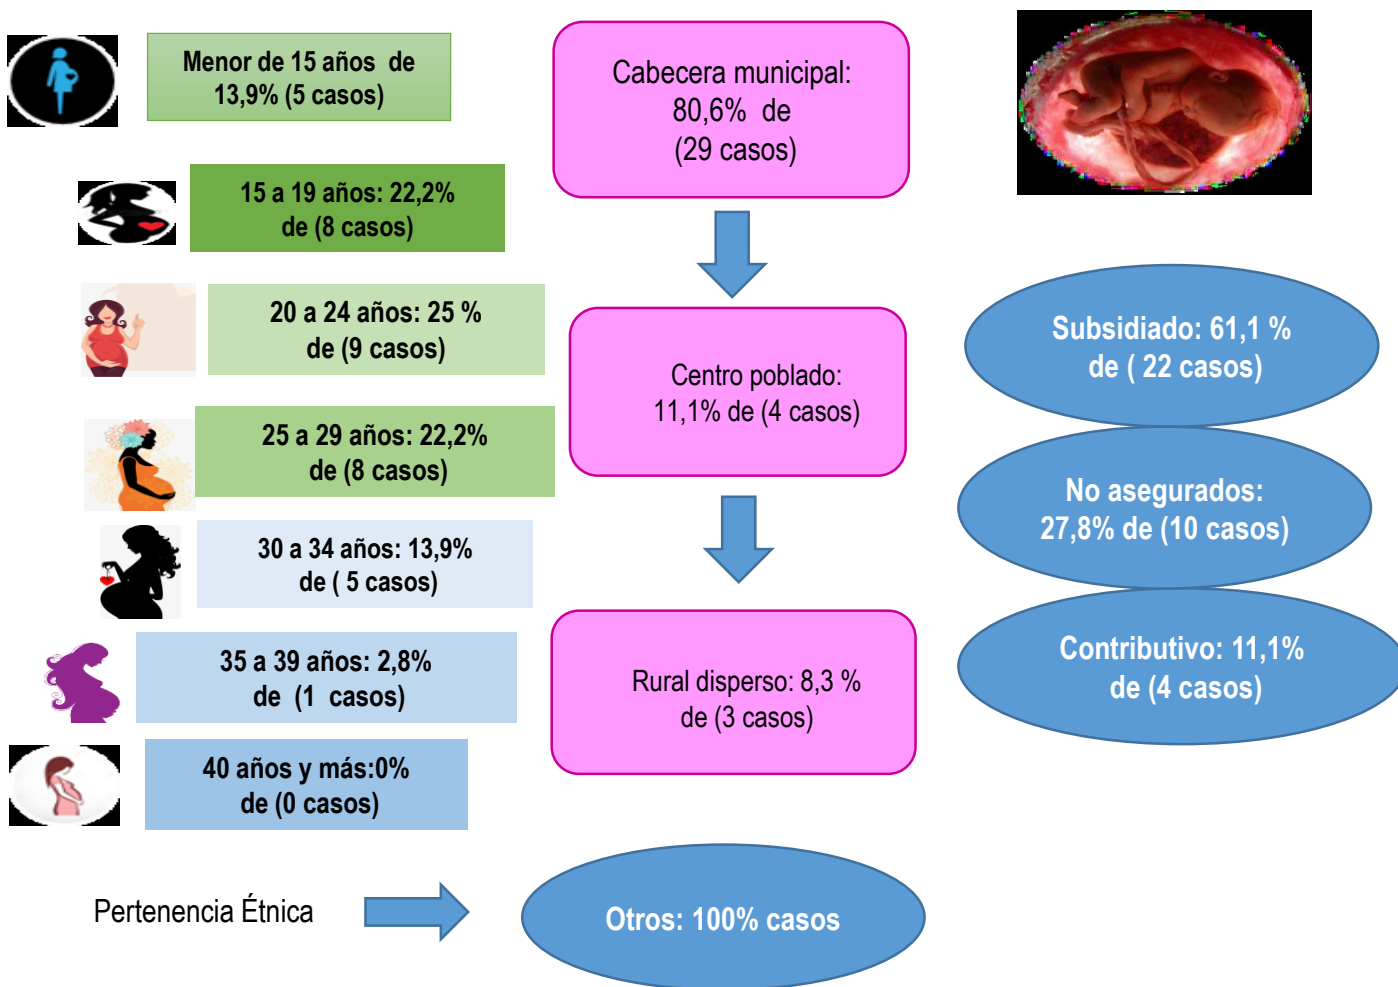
Menor de 15 años de 13,9% (5 casos)

15 a 19 años: 22,2% de (8 casos)

20 a 24 años: 25 % de (9 casos)

25 a 29 años: 22,2% de (8 casos)

30 a 34 años: 13,9% de ( 5 casos)

35 a 39 años: 2,8% de (1 casos)

40 años y más:0% de (0 casos)

Cabecera municipal: 80,6% de (29 casos)

Centro poblado: 11,1% de (4 casos)

Rural disperso: 8,3 % de (3 casos)

Subsidiado: 61,1 % de ( 22 casos)

No asegurados: 27,8% de (10 casos)

Contributivo: 11,1% de (4 casos)

Pertenencia Étnica

Otros: 100% casos